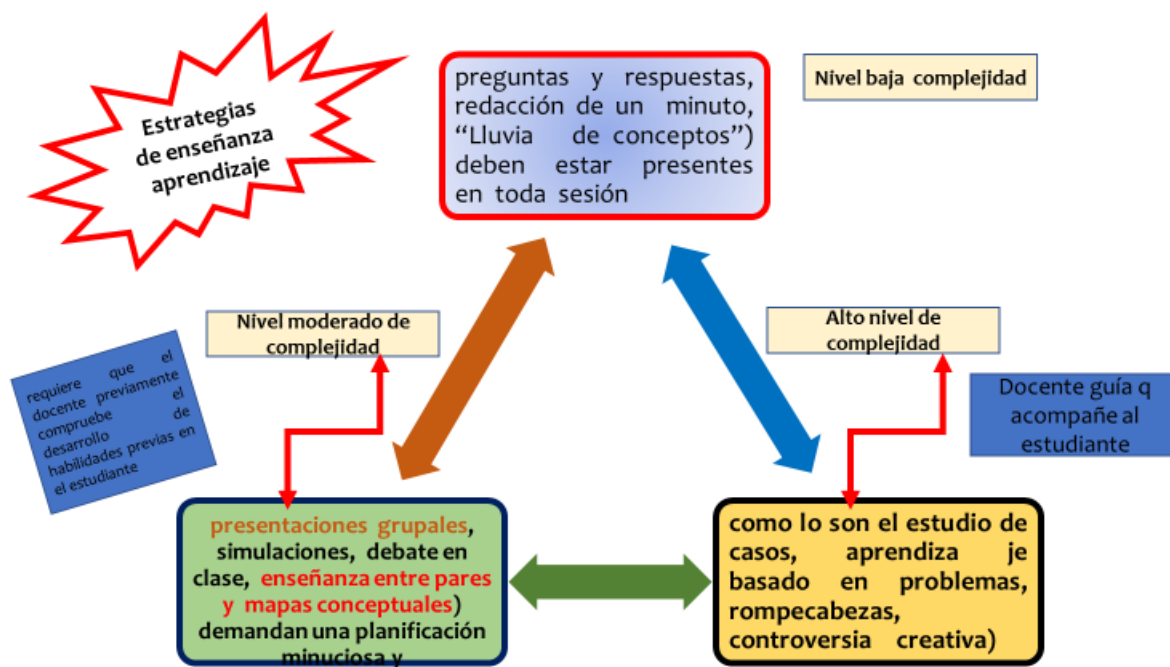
Estrategias de enseñanza aprendizaje

preguntas y respuestas, redacción de un minuto, "Lluvia de conceptos") deben estar presentes en toda sesión

Nivel baja complejidad

Nivel moderado de complejidad

Alto nivel de complejidad

requiere que el docente previamente compruebe el desarrollo de habilidades previas en el estudiante

Docente guía q acompañe al estudiante

presentaciones grupales, simulaciones, debate en clase, enseñanza entre pares y mapas conceptuales) demandan una planificación minuciosa y

como lo son el estudio de casos, aprendiza je basado en problemas, rompecabezas, controversia creativa)